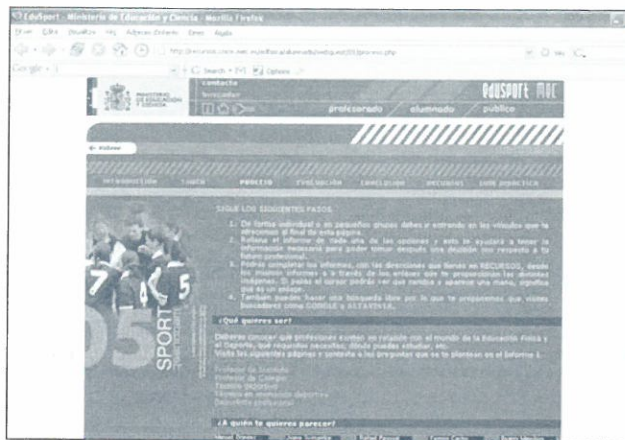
EduSport - Ministerio de Educación y Ciencia - Mozilla Firefox

Archivo Editar Ver Historial Marcadores Herramientas Ayuda

Google

contacto
buscador

MINISTERIO DE EDUCACIÓN Y CIENCIA

EDUSPORT MEC

profesorado alumnado público

INTRODUCCIÓN TAREA PROCESO EVALUACIÓN CONCLUSIÓN RECURSOS GUÍA DIDÁCTICA

SIGUE LOS SIGUIENTES PASOS.

1. De forma individual o en pequeños grupos debes ir entrando en los vínculos que te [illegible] al final de esta página.
2. Rellena el informe de cada una de las opciones y esto te ayudará a tener la información necesaria para poder tomar después una decisión con respecto a tu futuro profesional.
3. Podrás completar los informes, con las direcciones que tienes en RECURSOS, desde los mismos informes o a través de los enlaces que te proporcionan las distintas imágenes. Si pasas el cursor podrás ver que cambia y aparece una mano, significa que es un enlace.
4. También puedes hacer una búsqueda libre por lo que te proponemos que visites buscadores como GOOGLE o ALTAVISTA.

¿Qué quieres ser?

Deberás conocer qué profesiones existen en relación con el mundo de la Educación Física y el Deporte, qué requisitos necesitas, dónde puedes estudiar, etc.
Visita las siguientes páginas y contesta a las preguntas que se te plantean en el informe 1.

Profesor de Instituto
Profesor de Colegio
Técnico deportivo
Técnico en animación deportiva
Deportista profesional

¿A quién te quieres parecer?

SPORT
05